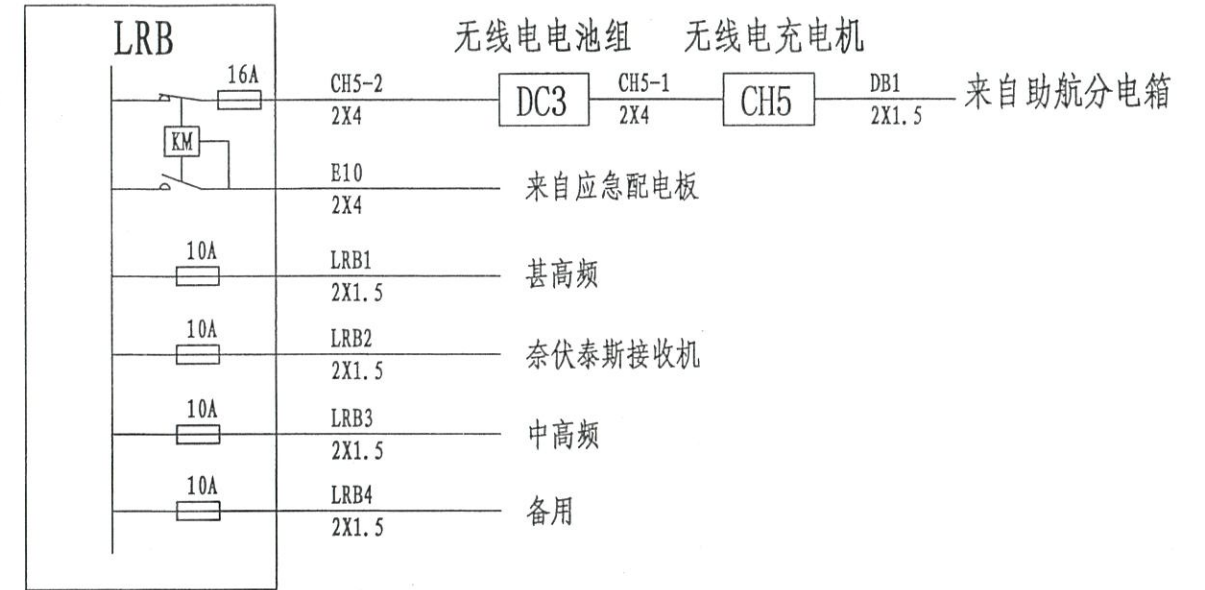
LRB

无线电电池组 无线电充电机

16A

CH5-2
2X4

DC3

CH5-1
2X4

CH5

DB1
2X1.5

来自助航分电箱

KM

E10
2X4

来自应急配电板

10A

LRB1
2X1.5

甚高频

10A

LRB2
2X1.5

奈伏泰斯接收机

10A

LRB3
2X1.5

中高频

10A

LRB4
2X1.5

备用